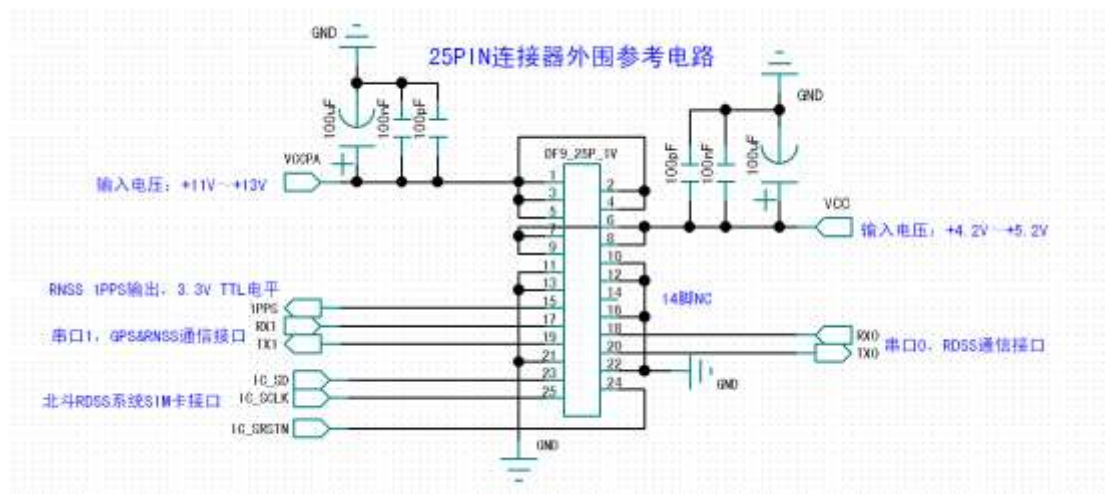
25PIN连接器外围参考电路

GND

100uF

100nF

100pF

VCCPA

输入电压：+11V～+13V

DF9_25P_1V

1
3
5
7
9
11
13
15
17
19
21
23
25

2
4
6
8
10
12
14
16
18
20
22
24

100pF

100nF

100uF

GND

VCC

输入电压：+4.2V～+5.2V

RNSS 1PPS输出，3.3V TTL电平

1PPS

RX1

TX1

串口1，GPS&RNSS通信接口

14脚NC

RX0

TX0

串口0，RDSS通信接口

GND

IC_SD

IC_SCLK

北斗RDSS系统SIM卡接口

IC_SRSTN

GND